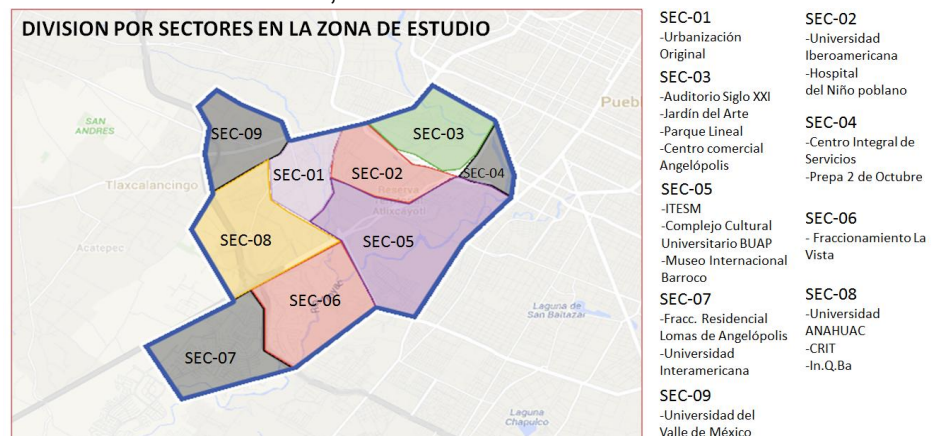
DIVISION POR SECTORES EN LA ZONA DE ESTUDIO

SAN ANDRES
Puebla
Tlaxcalancingo
Acatepec
Reserva
Atlixcayotl
Laguna de San Baltazar
Laguna Chapulco

SEC-09
SEC-03
SEC-01
SEC-02
SEC-04
SEC-08
SEC-05
SEC-06
SEC-07

SEC-01
-Urbanización Original

SEC-02
-Universidad Iberoamericana
-Hospital del Niño poblano

SEC-03
-Auditorio Siglo XXI
-Jardín del Arte
-Parque Lineal
-Centro comercial Angelópolis

SEC-04
-Centro Integral de Servicios
-Prepa 2 de Octubre

SEC-05
-ITESM
-Complejo Cultural Universitario BUAP
-Museo Internacional Barroco

SEC-06
- Fraccionamiento La Vista

SEC-07
-Fracc. Residencial Lomas de Angelópolis
-Universidad Interamericana

SEC-08
-Universidad ANAHUAC
-CRIT
-In.Q.Ba

SEC-09
-Universidad del Valle de México